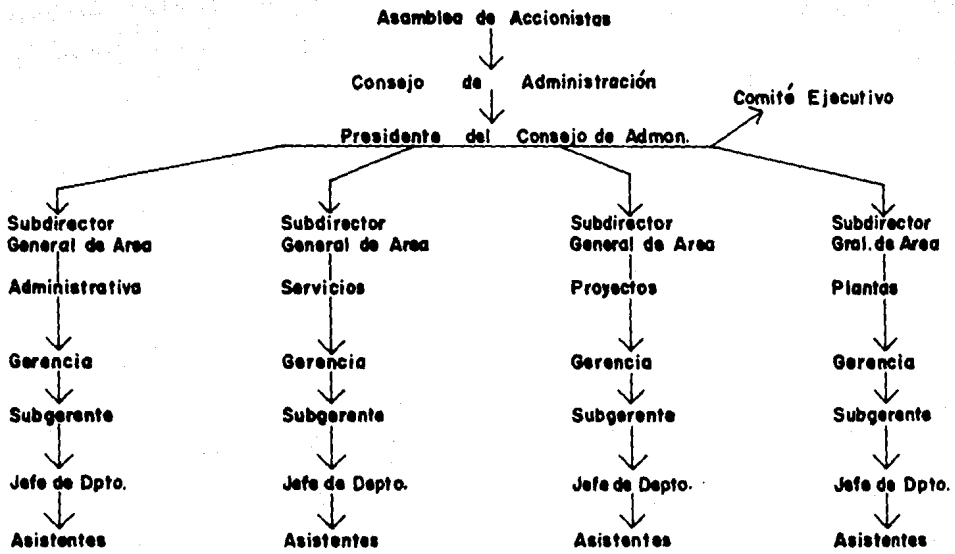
Asamblea de Accionistas

Consejo de Administración

Comité Ejecutivo

Presidente del Consejo de Admon.

Subdirector General de Area

Administrativa

Gerencia

Subgerente

Jefe de Dpto.

Asistentes

Subdirector General de Area

Servicios

Gerencia

Subgerente

Jefe de Depto.

Asistentes

Subdirector General de Area

Proyectos

Gerencia

Subgerente

Jefe de Depto.

Asistentes

Subdirector Gral. de Area

Plantas

Gerencia

Subgerente

Jefe de Dpto.

Asistentes